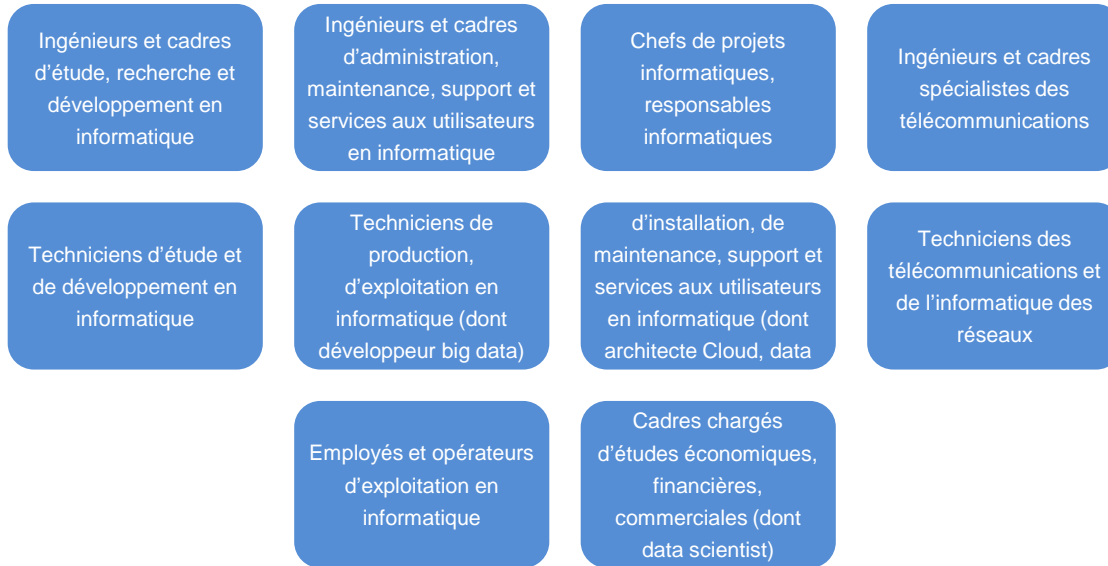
Ingénieurs et cadres d'étude, recherche et développement en informatique

Ingénieurs et cadres d'administration, maintenance, support et services aux utilisateurs en informatique

Chefs de projets informatiques, responsables informatiques

Ingénieurs et cadres spécialistes des télécommunications

Techniciens d'étude et de développement en informatique

Techniciens de production, d'exploitation en informatique (dont développeur big data)

d'installation, de maintenance, support et services aux utilisateurs en informatique (dont architecte Cloud, data

Techniciens des télécommunications et de l'informatique des réseaux

Employés et opérateurs d'exploitation en informatique

Cadres chargés d'études économiques, financières, commerciales (dont data scientist)